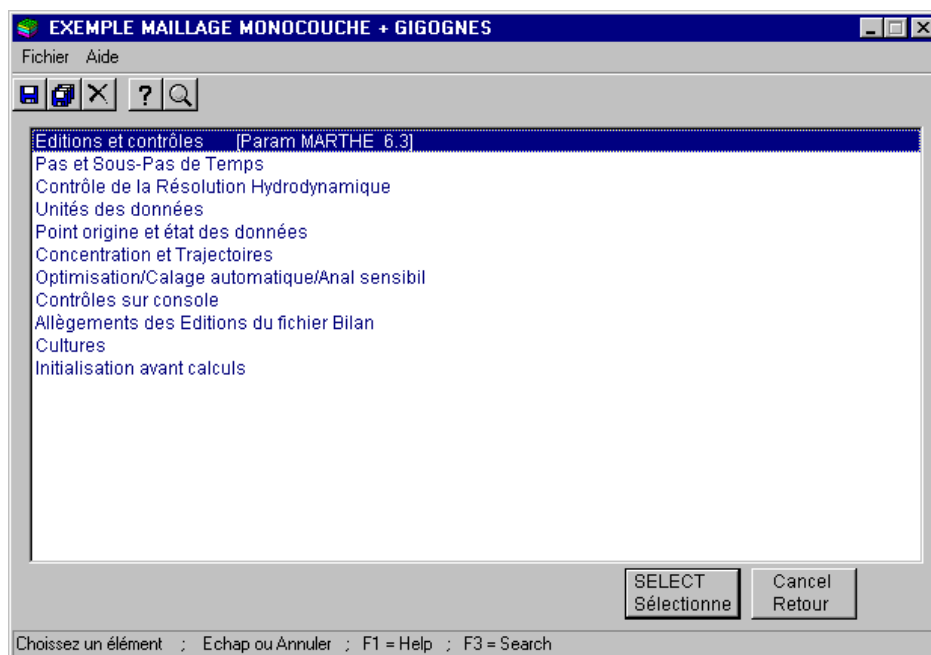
EXEMPLE MAILLAGE MONOCOUCHE + GIGOGNES

Fichier Aide

? 

Editions et contrôles [Param MARTHE 6.3]
Pas et Sous-Pas de Temps
Contrôle de la Résolution Hydrodynamique
Unités des données
Point origine et état des données
Concentration et Trajectoires
Optimisation/Calage automatique/Anal sensibil
Contrôles sur console
Allègements des Editions du fichier Bilan
Cultures
Initialisation avant calculs

SELECT
Sélectionne

Cancel
Retour

Choissez un élément ; Echap ou Annuler ; F1 = Help ; F3 = Search